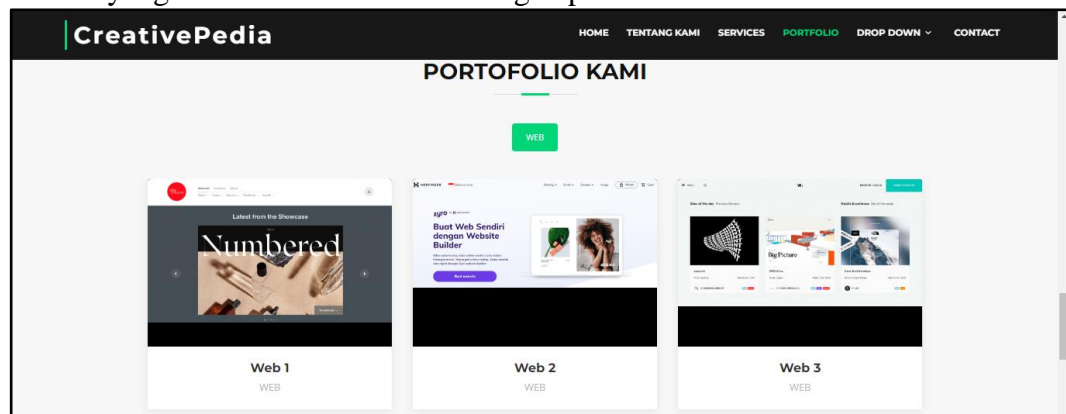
CreativePedia

HOME TENTANG KAMI SERVICES PORTFOLIO DROP DOWN CONTACT

PORTOFOLIO KAMI

WEB

Latest from the Showcase

Numbered

Buat Web Sendiri dengan Website Builder

Big Picture

Web 1
WEB

Web 2
WEB

Web 3
WEB